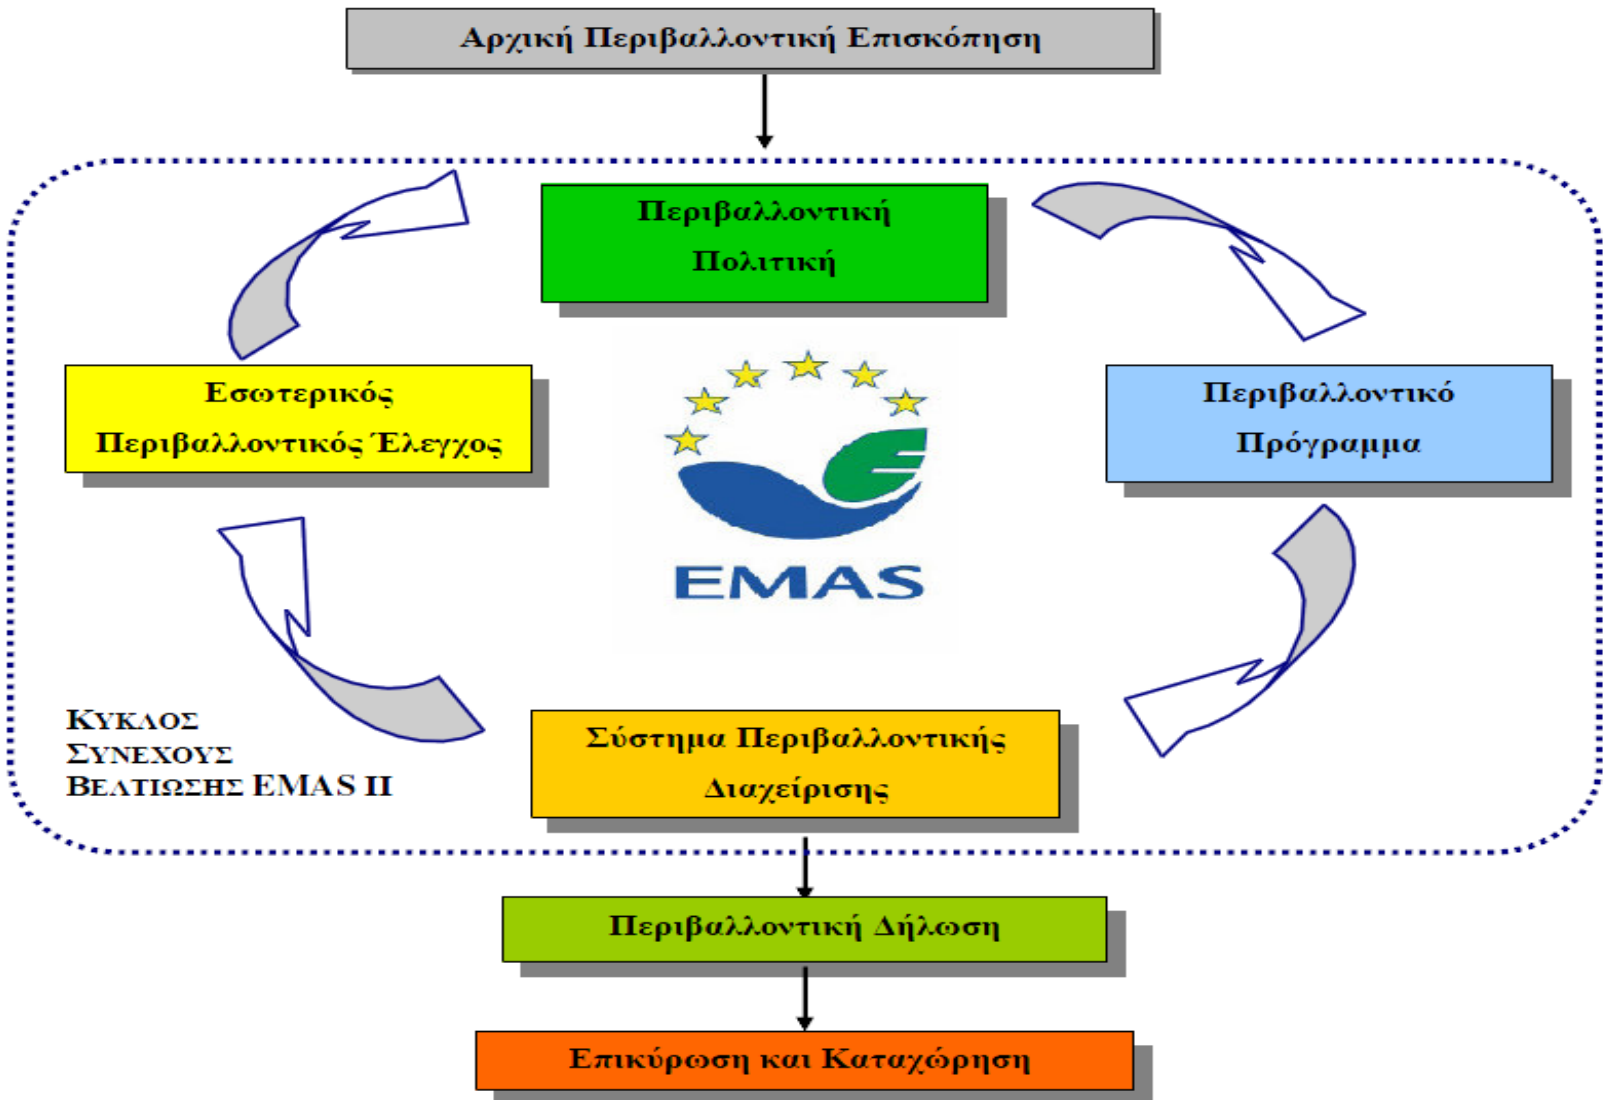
Αρχική Περιβαλλοντική Επισκόπηση

Περιβαλλοντική Πολιτική

Εσωτερικός Περιβαλλοντικός Έλεγχος

Περιβαλλοντικό Πρόγραμμα

EMAS

ΚΥΚΛΟΣ ΣΥΝΕΧΟΥΣ ΒΕΛΤΙΩΣΗΣ EMAS II

Σύστημα Περιβαλλοντικής Διαχείρισης

Περιβαλλοντική Δήλωση

Επικύρωση και Καταχώρηση